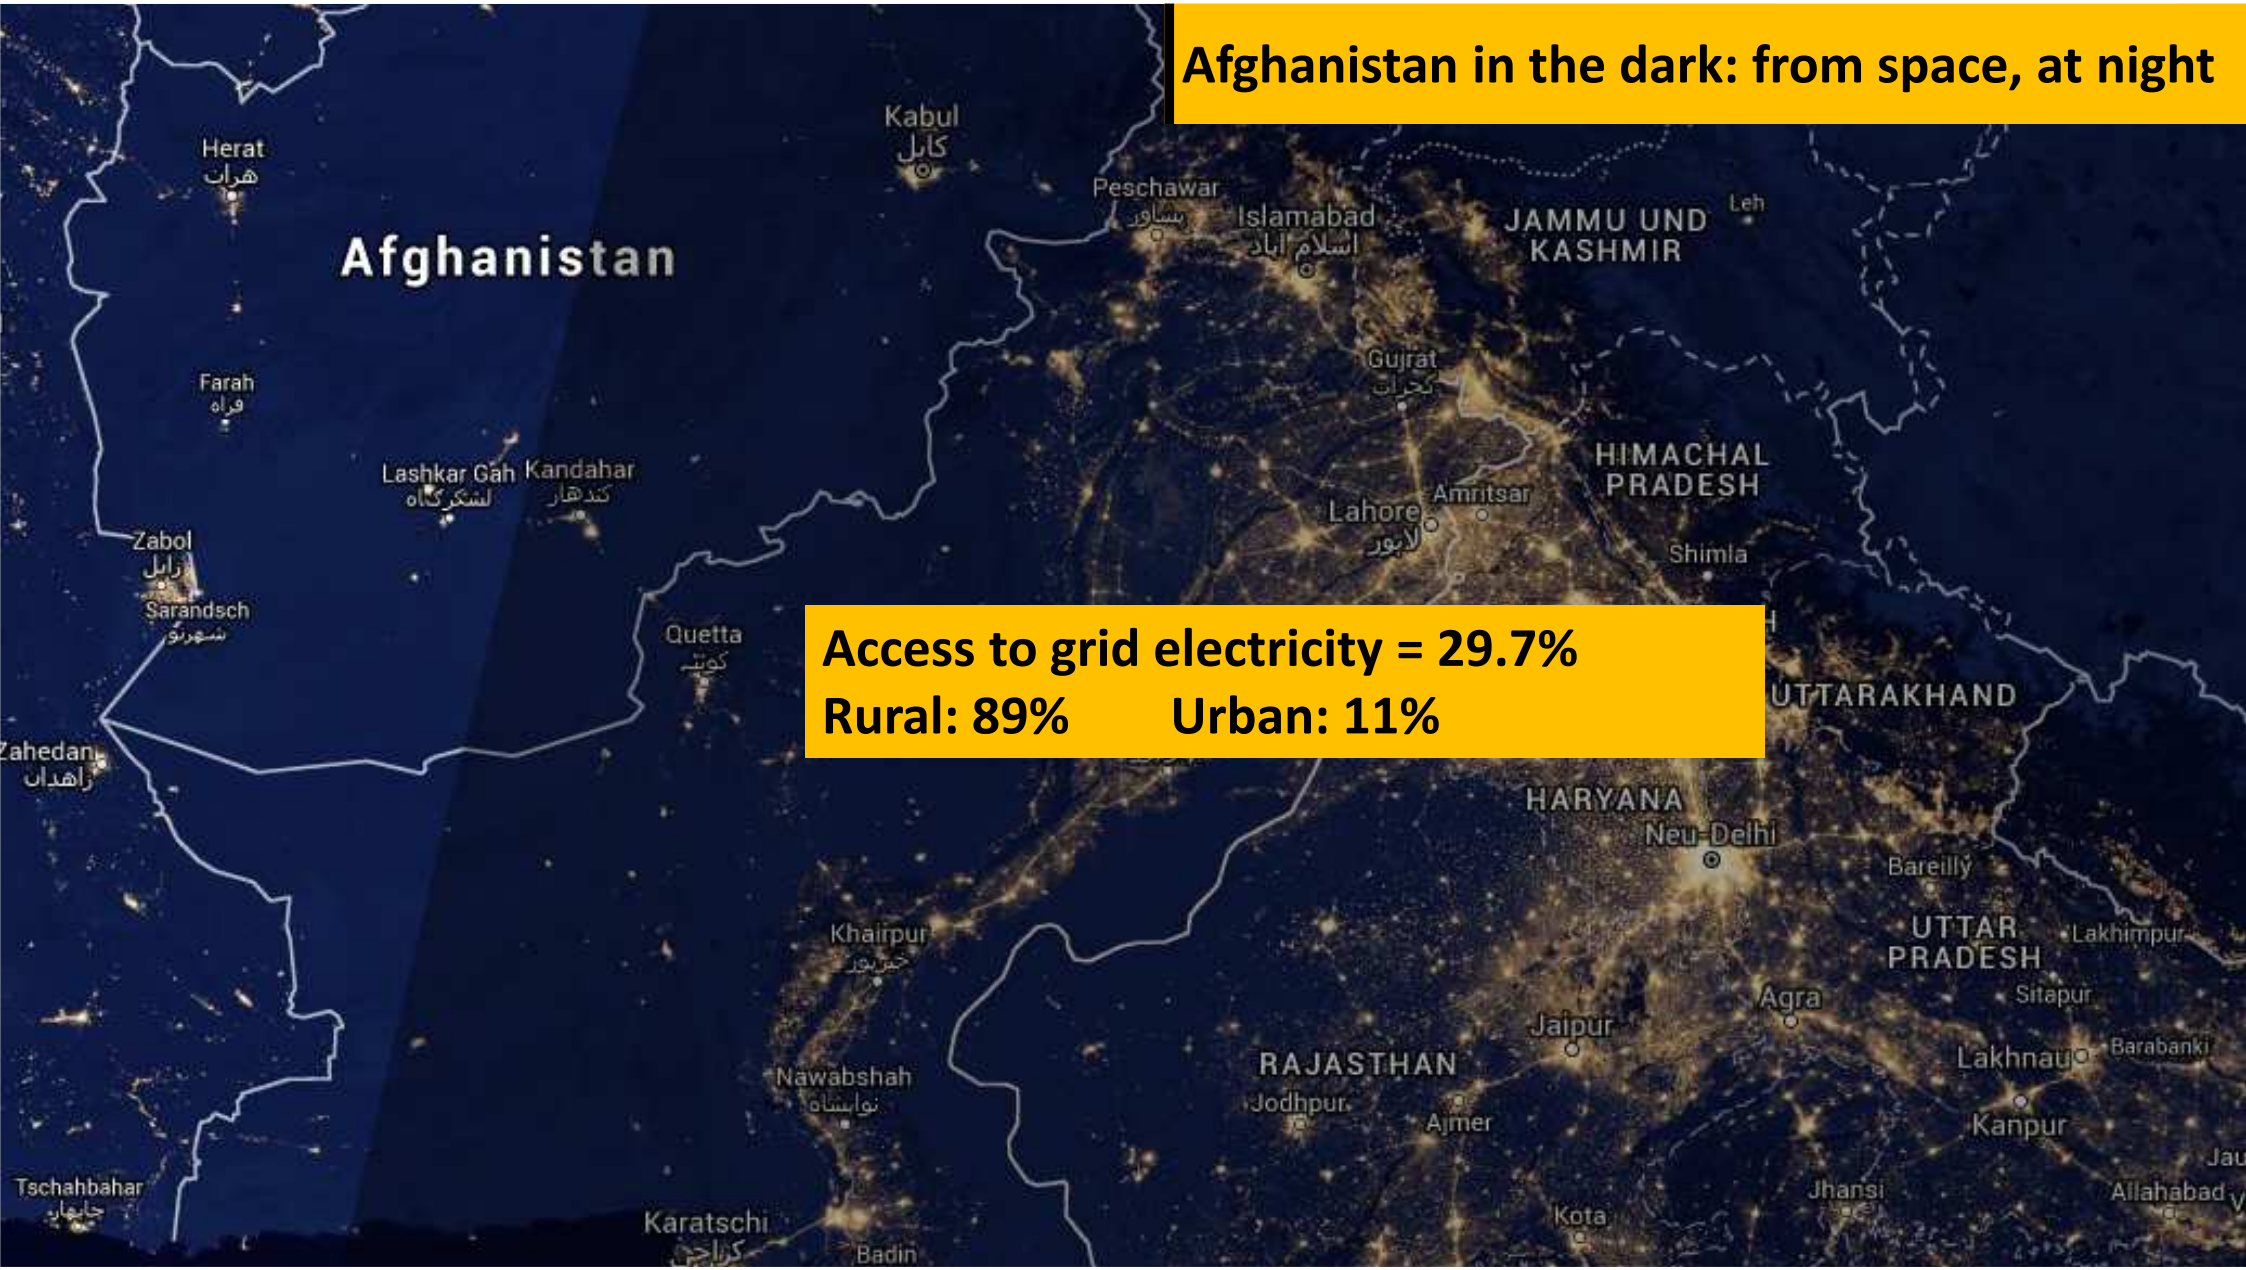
Afghanistan in the dark: from space, at night

Access to grid electricity = 29.7%
Rural: 89% Urban: 11%

Kabul
کابل
Herat
هرات
Afghanistan
Peschawar
پشاور
Islamabad
اسلام آباد
JAMMU UND KASHMIR
Leh
Farah
فراه
Gujrat
گجرات
Lashkar Gah
لشکرگاه
Kandahar
کندهار
HIMACHAL PRADESH
Amritsar
Lahore
لاہور
Zabol
زابل
Shimla
Sarandsch
شهرنو
Quetta
کوئٹہ
UTTARAKHAND
Zahedan
زاهدان
HARYANA
Neu-Delhi
Bareilly
Khairpur
خیرپور
UTTAR PRADESH
Lakhimpur
Agra
Sitapur
Jaipur
Barabanki
RAJASTHAN
Lakhnau
Nawabshah
نوابشاہ
Jodhpur
Ajmer
Kanpur
Jau
Tschahbahar
چابهار
Jhansi
Allahabad
Karatschi
کراچی
Kota
Badin